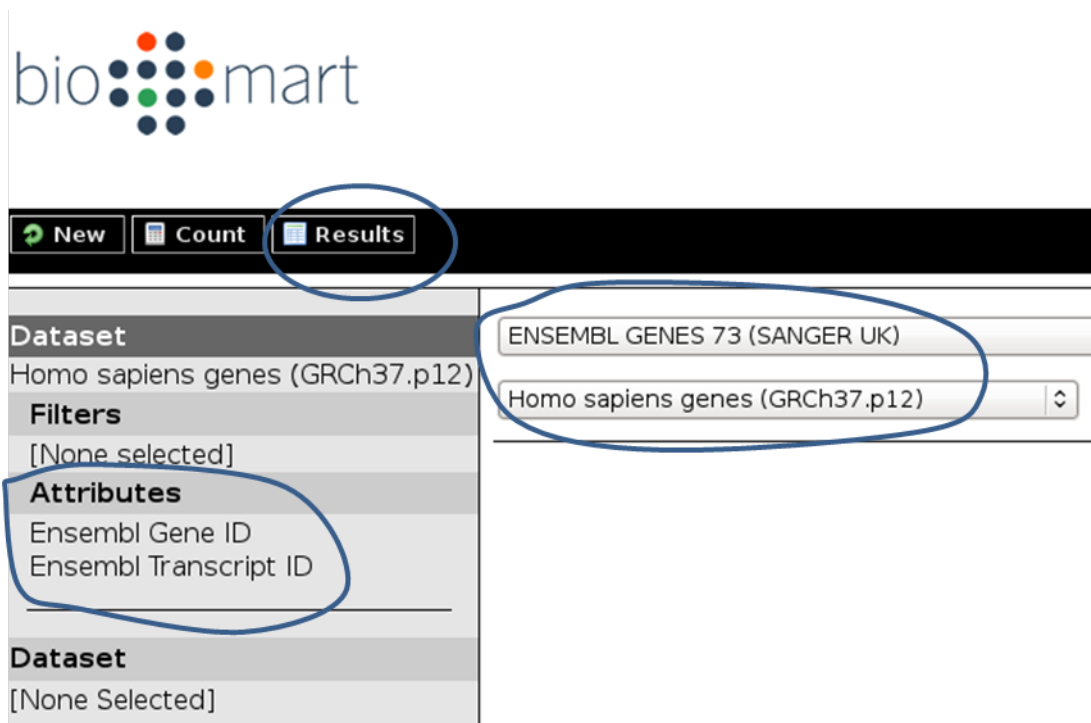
biomart

New Count Results

Dataset
Homo sapiens genes (GRCh37.p12)
Filters
[None selected]
Attributes
Ensembl Gene ID
Ensembl Transcript ID

Dataset
[None Selected]

ENSEMBL GENES 73 (SANGER UK)

Homo sapiens genes (GRCh37.p12)